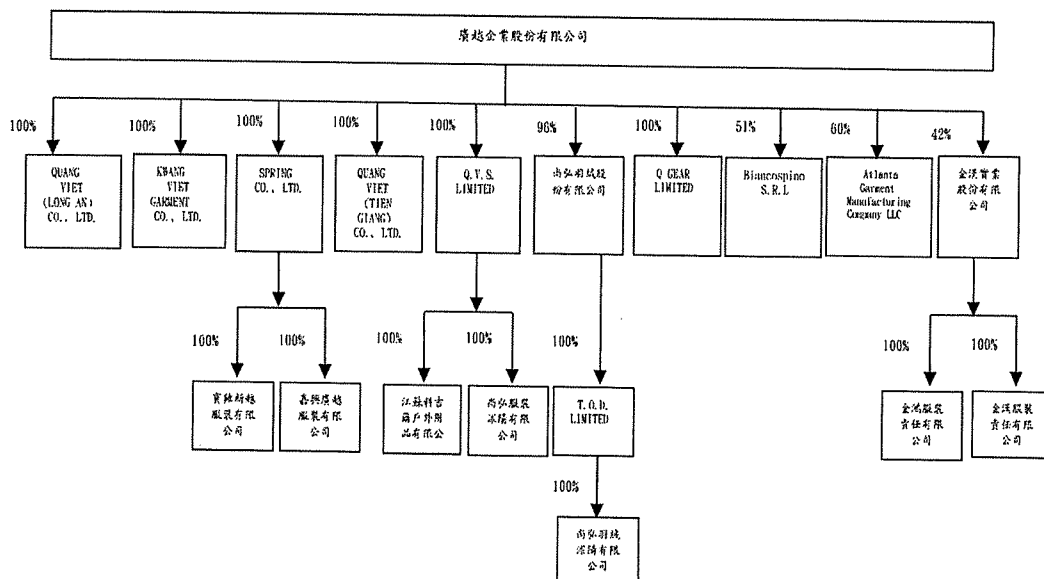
廣越企業股份有限公司

100%
QUANG VIET (LONG AN) CO., LTD.

100%
KWANG VIET GARMENT CO., LTD.

100%
SPRING CO., LTD.

100%
QUANG VIET (TIEN GIANG) CO., LTD.

100%
Q.V.S. LIMITED

96%
尚弘羽絨股份有限公司

100%
Q GEAR LIMITED

51%
Biancospino S.R.L

60%
Atlanta Garment Manufacturing Company LLC

42%
金洪實業股份有限公司

100%
寶雞新越服裝有限公司

100%
嘉興廣越服裝有限公司

100%
江蘇科吉爾戶外用品有限公

100%
尚弘服裝淮陽有限公司

100%
T.Q.D. LIMITED

100%
尚弘羽絨淮陽有限公司

100%
金鴻服裝責任有限公司

100%
金洪服裝責任有限公司